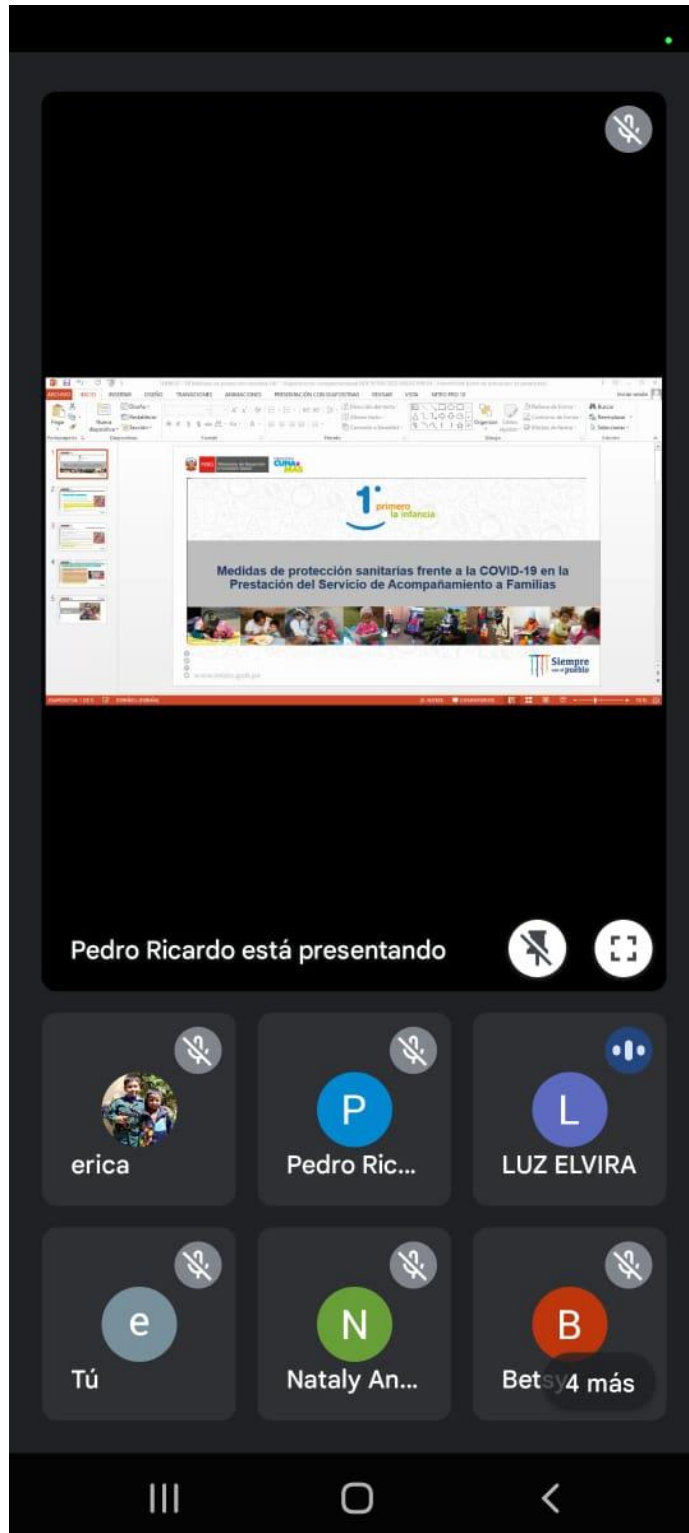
1° primero la infancia

Medidas de protección sanitarias frente a la COVID-19 en la Prestación del Servicio de Acompañamiento a Familias

Siempre con el pueblo

Pedro Ricardo está presentando

erica

P
Pedro Ric...

L
LUZ ELVIRA

e
Tú

N
Nataly An...

B
Bets

4 más